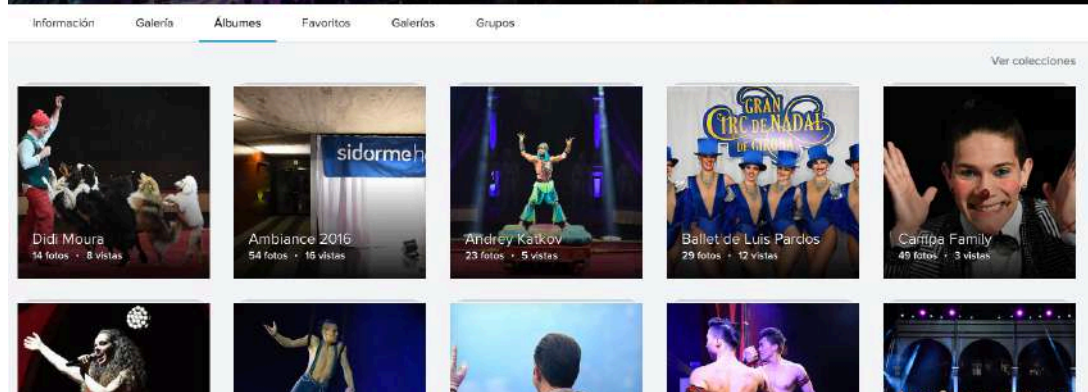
Información Galería Álbumes Favoritos Galerías Grupos

Ver colecciones

sidormeh

GRAN CIRC DE NADAL DE GIRONA

Didi Moura
14 fotos · 8 vistas

Ambiance 2016
54 fotos · 16 vistas

Andrey Katkov
23 fotos · 5 vistas

Ballet de Luis Pardos
29 fotos · 12 vistas

Campa Family
49 fotos · 3 vistas